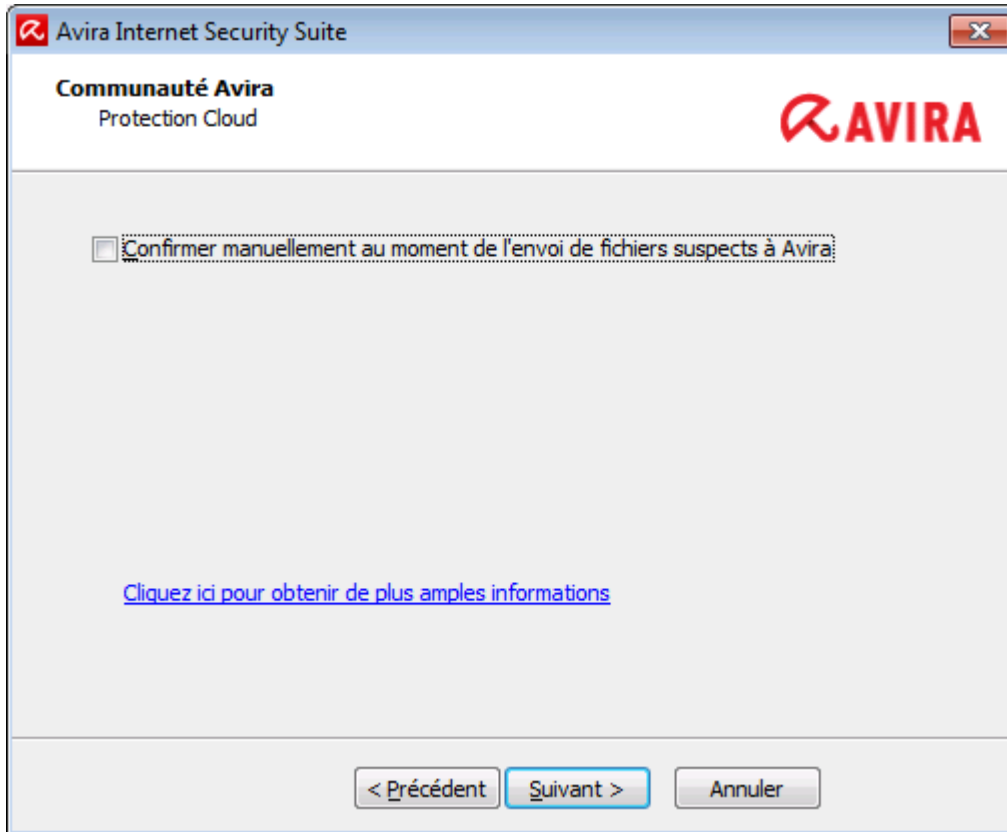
Avira Internet Security Suite

Communauté Avira
Protection Cloud

AVIRA

Confirmer manuellement au moment de l'envoi de fichiers suspects à Avira

Cliquez ici pour obtenir de plus amples informations

< Précédent
Suivant >
Annuler